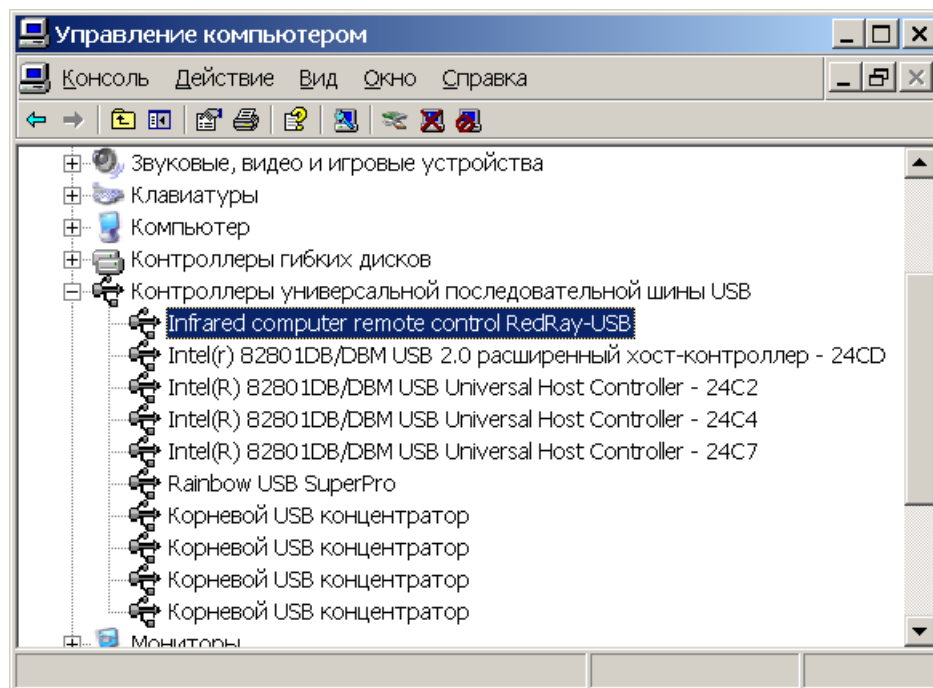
Управление компьютером

Консоль Действие Вид Окно Справка

Звуковые, видео и игровые устройства
Клавиатуры
Компьютер
Контроллеры гибких дисков
Контроллеры универсальной последовательной шины USB
Infrared computer remote control RedRay-USB
Intel(r) 82801DB/DBM USB 2.0 расширенный хост-контроллер - 24CD
Intel(R) 82801DB/DBM USB Universal Host Controller - 24C2
Intel(R) 82801DB/DBM USB Universal Host Controller - 24C4
Intel(R) 82801DB/DBM USB Universal Host Controller - 24C7
Rainbow USB SuperPro
Корневой USB концентратор
Корневой USB концентратор
Корневой USB концентратор
Корневой USB концентратор
Мониторы